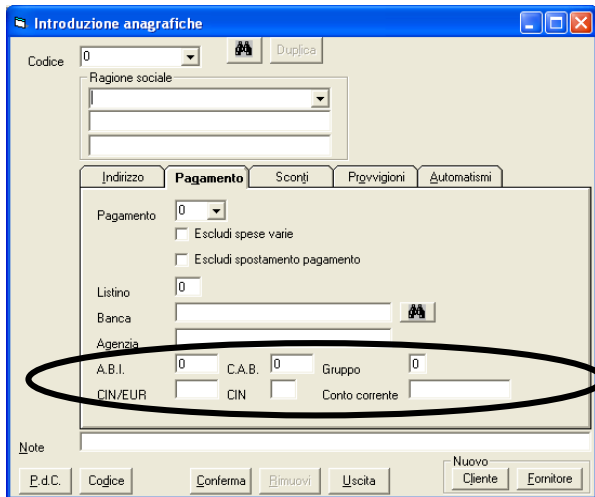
Introduzione anagrafiche

Codice 0

Duplica

Ragione sociale

Indirizzo | Pagamento | Sconti | Provvigioni | Automatismi

Pagamento 0

Escludi spese varie

Escludi spostamento pagamento

Listino 0

Banca

Agenzia

A.B.I. 0 C.A.B. 0 Gruppo 0

CIN/EUR CIN Conto corrente

Note

P.d.C. Codice Conferma Rimuovi Uscita

Nuovo

Cliente Fornitore